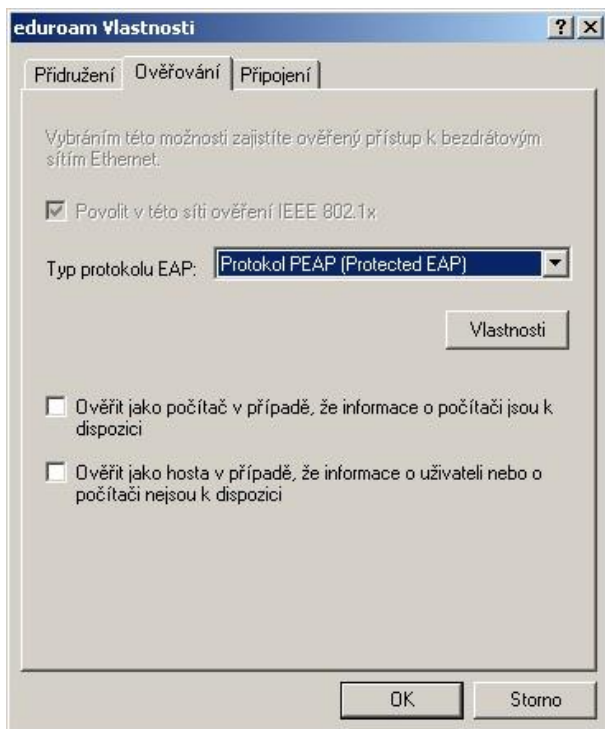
eduroam Vlastnosti

?

X

Přidružení

Ověřování

Připojení

Vybráním této možnosti zajistíte ověřený přístup k bezdrátovým sítím Ethernet.

Povolit v této síti ověření IEEE 802.1x

Typ protokolu EAP:

Protokol PEAP (Protected EAP)

Vlastnosti

Ověřit jako počítač v případě, že informace o počítači jsou k dispozici

Ověřit jako hosta v případě, že informace o uživateli nebo o počítači nejsou k dispozici

OK

Storno